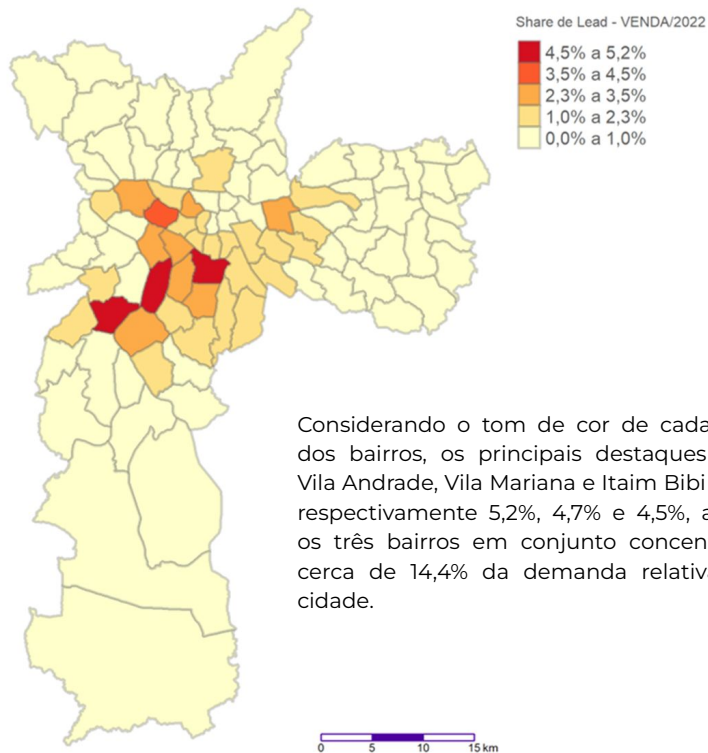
Share de Lead - VENDA/2022

4,5% a 5,2%
3,5% a 4,5%
2,3% a 3,5%
1,0% a 2,3%
0,0% a 1,0%

Considerando o tom de cor de cada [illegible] dos bairros, os principais destaques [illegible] Vila Andrade, Vila Mariana e Itaim Bibi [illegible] respectivamente 5,2%, 4,7% e 4,5%, a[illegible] os três bairros em conjunto concen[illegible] cerca de 14,4% da demanda relativ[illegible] cidade.

0 5 10 15 km